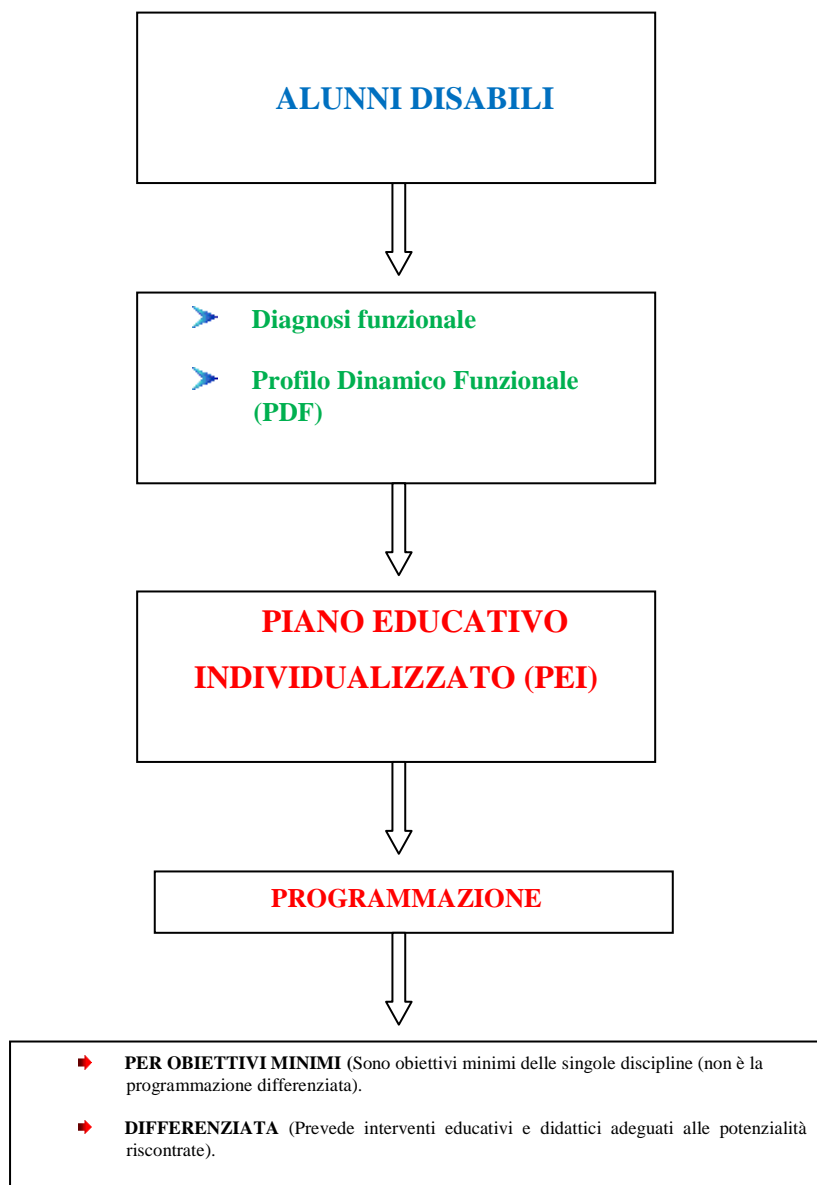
ALUNNI DISABILI

Diagnosi funzionale

Profilo Dinamico Funzionale (PDF)

PIANO EDUCATIVO INDIVIDUALIZZATO (PEI)

PROGRAMMAZIONE

PER OBIETTIVI MINIMI (Sono obiettivi minimi delle singole discipline (non è la programmazione differenziata).

DIFFERENZIATA (Prevede interventi educativi e didattici adeguati alle potenzialità riscontrate).